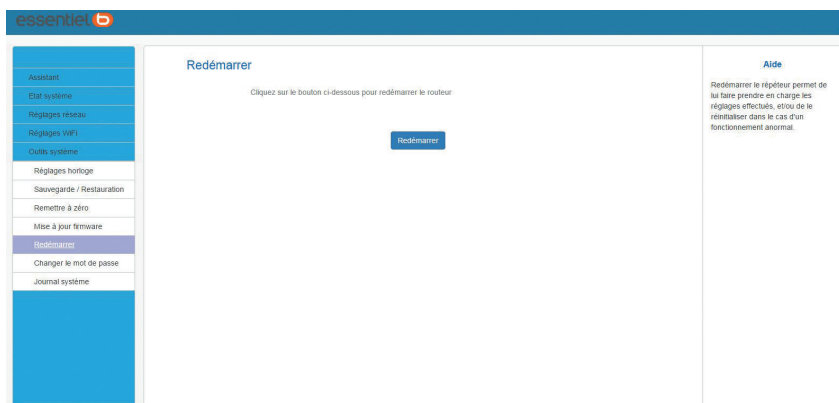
essentiel b

Assistant
Etat système
Réglages réseau
Réglages WiFi
Outils système
Réglages horloge
Sauvegarde / Restauration
Remettre à zéro
Mise à jour firmware
Redémarrer
Changer le mot de passe
Journal système

Redémarrer

Cliquez sur le bouton ci-dessous pour redémarrer le routeur

Redémarrer

Aide

Redémarrer le répéteur permet de lui faire prendre en charge les réglages effectués, et/ou de le réinitialiser dans le cas d'un fonctionnement anormal.